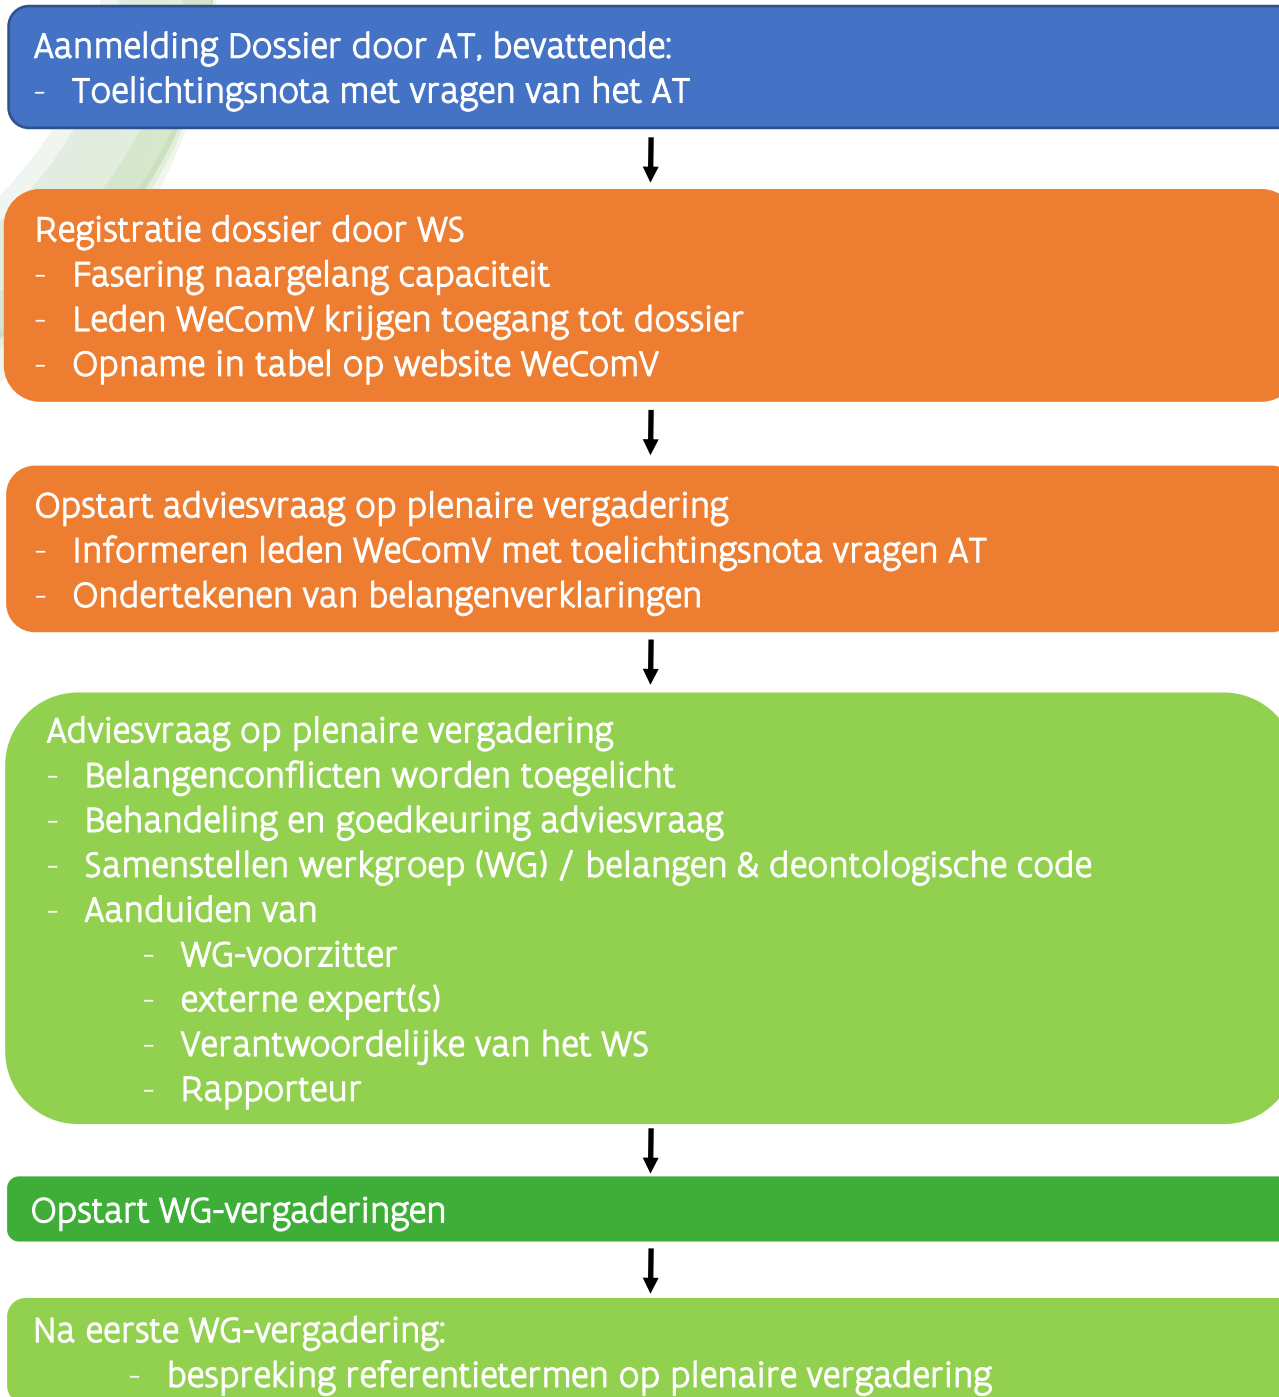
Aanmelding Dossier door AT, bevattende:
- Toelichtingsnota met vragen van het AT

Registratie dossier door WS
- Fasering naargelang capaciteit
- Leden WeComV krijgen toegang tot dossier
- Opname in tabel op website WeComV

Opstart adviesvraag op plenaire vergadering
- Informeren leden WeComV met toelichtingsnota vragen AT
- Ondertekenen van belangenverklaringen

Adviesvraag op plenaire vergadering
- Belangenconflicten worden toegelicht
- Behandeling en goedkeuring adviesvraag
- Samenstellen werkgroep (WG) / belangen & deontologische code
- Aanduiden van
  - WG-voorzitter
  - externe expert(s)
  - Verantwoordelijke van het WS
  - Rapporteur

Opstart WG-vergaderingen

Na eerste WG-vergadering:
- bespreking referentietermen op plenaire vergadering